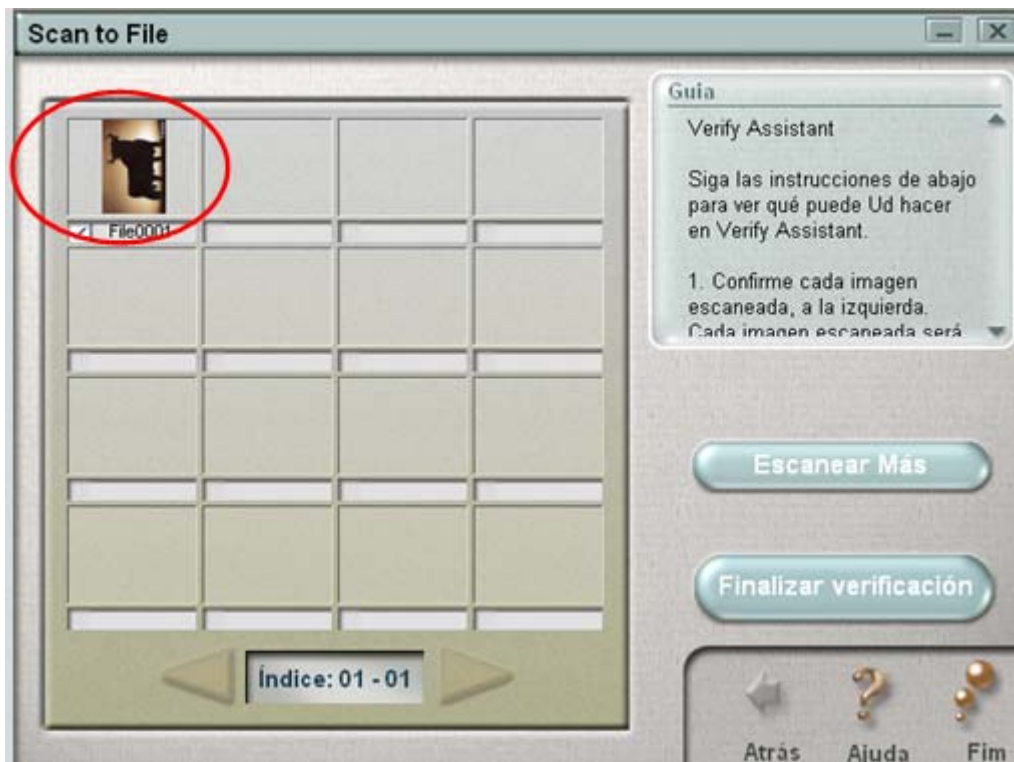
Scan to File

File0001

Índice: 01 - 01

Guia

Verify Assistant

Siga las instrucciones de abajo para ver qué puede Ud hacer en Verify Assistant.

1. Confirme cada imagen escaneada, a la izquierda. Cada imagen escaneada será

Escanear Más

Finalizar verificación

Atrás

Ajuda

Fim